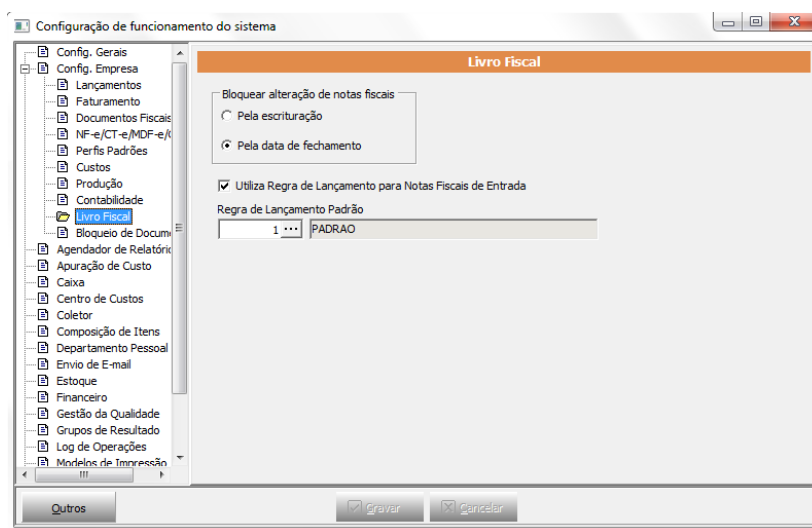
Configuração de funcionamento do sistema

Config. Gerais
Config. Empresa
Lançamentos
Faturamento
Documentos Fiscais
NF-e/CT-e/MDF-e/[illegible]
Perfis Padrões
Custos
Produção
Contabilidade
Livro Fiscal
Bloqueio de Docum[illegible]
Agendador de Relatório
Apuração de Custo
Caixa
Centro de Custos
Coletor
Composição de Itens
Departamento Pessoal
Envio de E-mail
Estoque
Financeiro
Gestão da Qualidade
Grupos de Resultado
Log de Operações
Modelos de Impressão

Livro Fiscal

Bloquear alteração de notas fiscais
Pela escrituração
Pela data de fechamento

Utiliza Regra de Lançamento para Notas Fiscais de Entrada

Regra de Lançamento Padrão
1 ··· PADRAO

Outros
Gravar
Cancelar